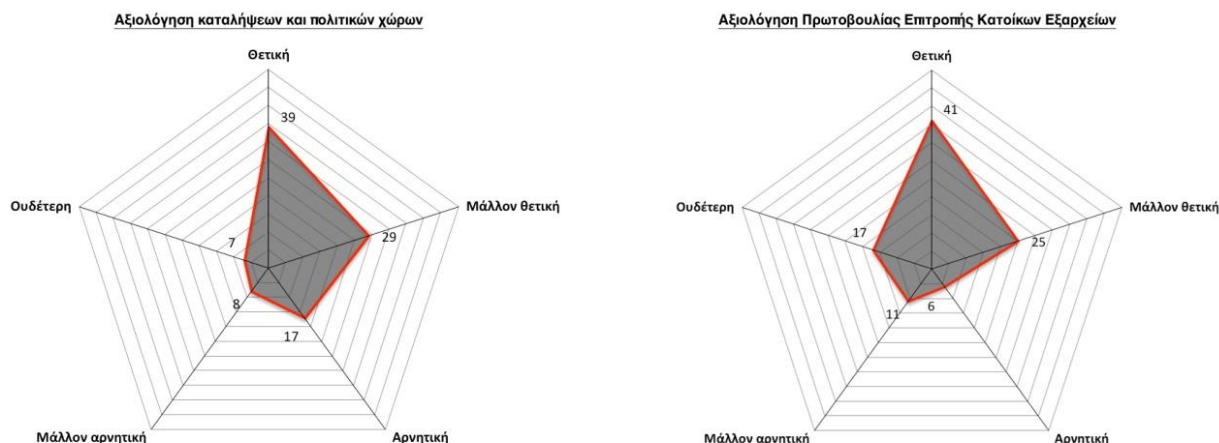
Αξιολόγηση καταλήψεων και πολιτικών χώρων

Θετική

39

Μάλλον θετική

29

Αρνητική

17

Μάλλον αρνητική

8

Ουδέτερη

7

Αξιολόγηση Πρωτοβουλίας Επιτροπής Κατοίκων Εξαρχείων

Θετική

41

Μάλλον θετική

25

Αρνητική

6

Μάλλον αρνητική

11

Ουδέτερη

17